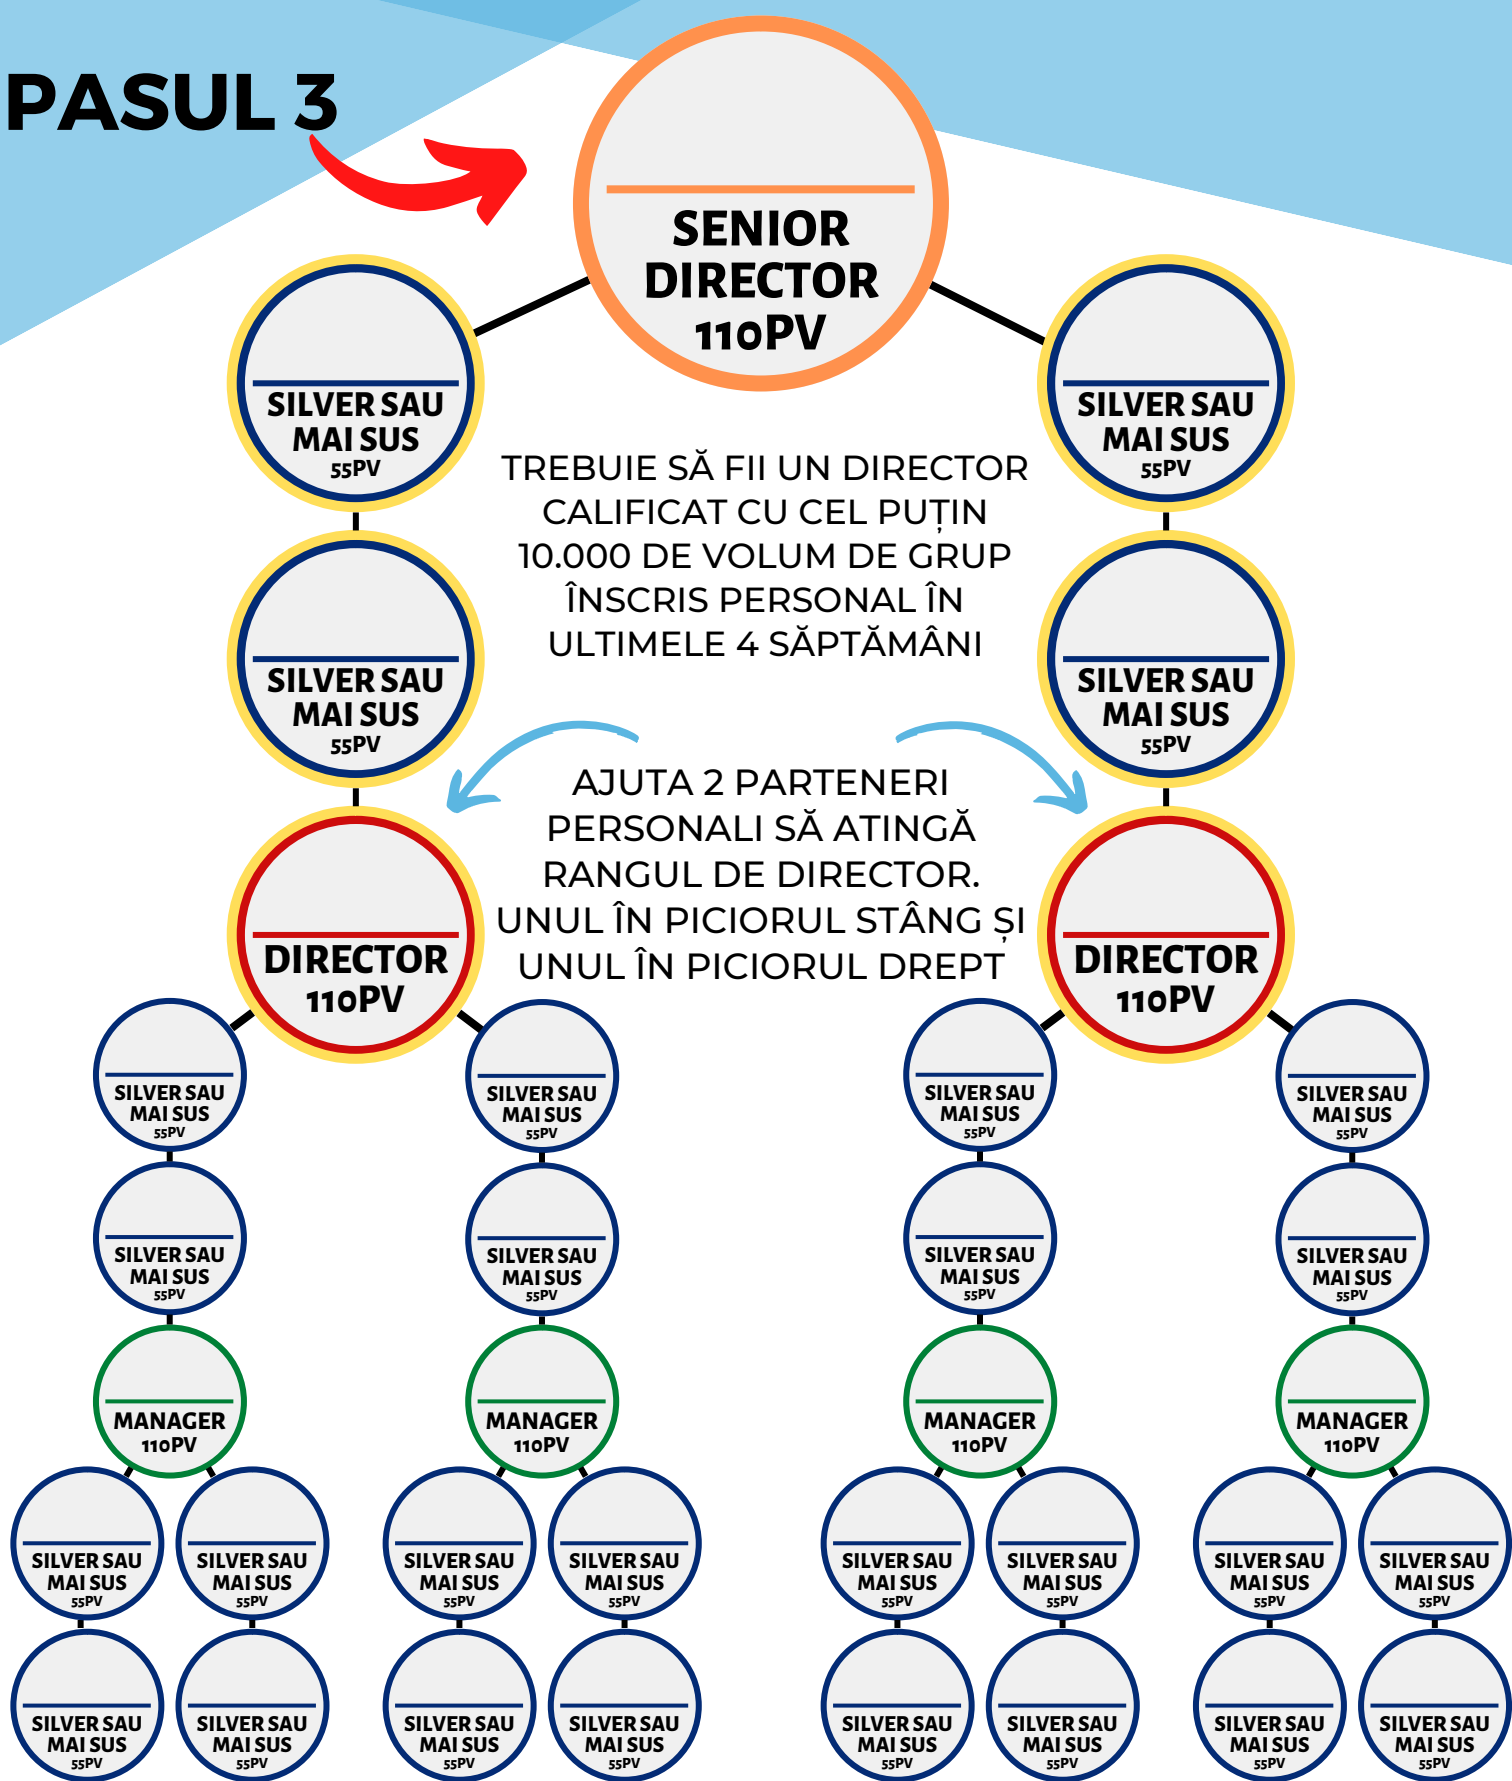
PASUL 3

SENIOR DIRECTOR 110PV

SILVER SAU MAI SUS 55PV

SILVER SAU MAI SUS 55PV

TREBUIE SĂ FII UN DIRECTOR CALIFICAT CU CEL PUȚIN 10.000 DE VOLUM DE GRUP ÎNSCRIS PERSONAL ÎN ULTIMELE 4 SĂPTĂMÂNI

SILVER SAU MAI SUS 55PV

SILVER SAU MAI SUS 55PV

AJUTA 2 PARTENERI PERSONALI SĂ ATINGĂ RANGUL DE DIRECTOR. UNUL ÎN PICIORUL STÂNG ȘI UNUL ÎN PICIORUL DREPT

DIRECTOR 110PV

DIRECTOR 110PV

SILVER SAU MAI SUS 55PV

SILVER SAU MAI SUS 55PV

SILVER SAU MAI SUS 55PV

SILVER SAU MAI SUS 55PV

SILVER SAU MAI SUS 55PV

SILVER SAU MAI SUS 55PV

SILVER SAU MAI SUS 55PV

SILVER SAU MAI SUS 55PV

MANAGER 110PV

MANAGER 110PV

MANAGER 110PV

MANAGER 110PV

SILVER SAU MAI SUS 55PV

SILVER SAU MAI SUS 55PV

SILVER SAU MAI SUS 55PV

SILVER SAU MAI SUS 55PV

SILVER SAU MAI SUS 55PV

SILVER SAU MAI SUS 55PV

SILVER SAU MAI SUS 55PV

SILVER SAU MAI SUS 55PV

SILVER SAU MAI SUS 55PV

SILVER SAU MAI SUS 55PV

SILVER SAU MAI SUS 55PV

SILVER SAU MAI SUS 55PV

SILVER SAU MAI SUS 55PV

SILVER SAU MAI SUS 55PV

SILVER SAU MAI SUS 55PV

SILVER SAU MAI SUS 55PV